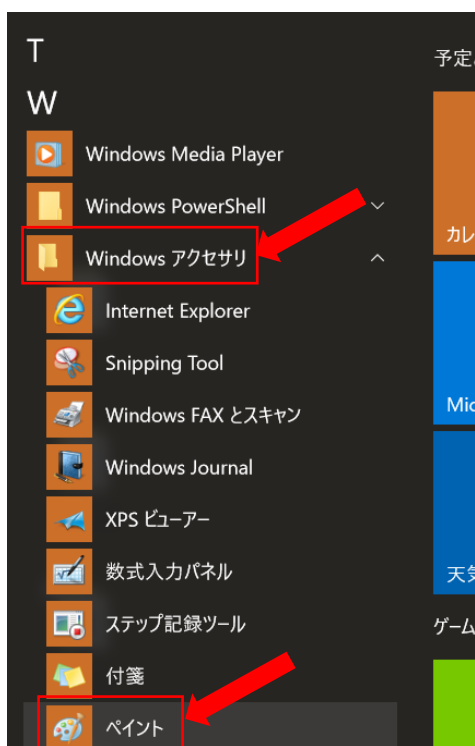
T

W

Windows Media Player

Windows PowerShell

Windows アクセサリ

Internet Explorer

Snipping Tool

Windows FAX とスキャン

Windows Journal

XPS ビューアー

数式入力パネル

ステップ記録ツール

付箋

ペイント

予定

カレ

Mic

天気

ゲーム